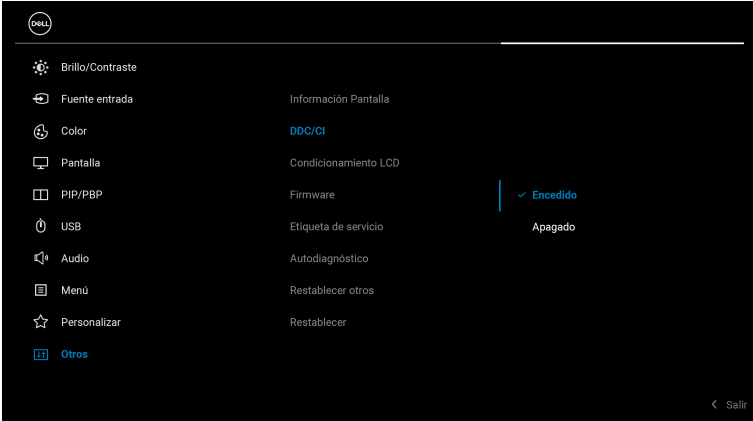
DELL

Brillo/Contraste
Fuente entrada
Color
Pantalla
PIP/PBP
USB
Audio
Menú
Personalizar
Otros

Información Pantalla
DDC/CI
Condicionamiento LCD
Firmware
Etiqueta de servicio
Autodiagnóstico
Restablecer otros
Restablecer

✓ Encedido
Apagado

< Salir